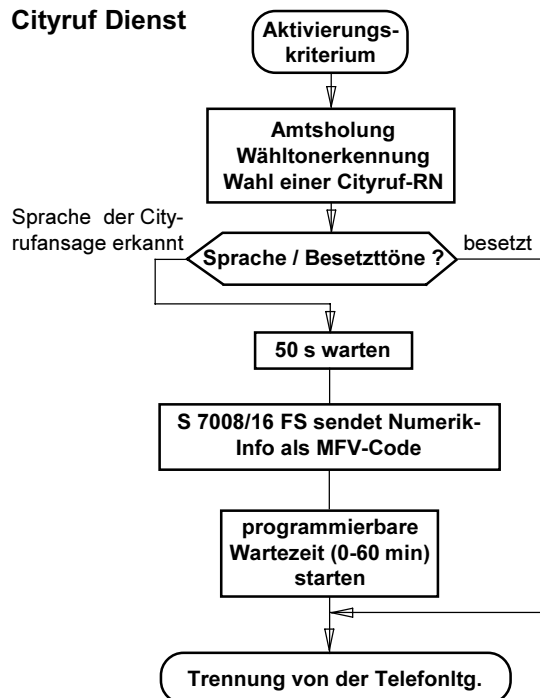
Cityruf Dienst

Aktivierungskriterium

Amtsholung
Wähltonerkennung
Wahl einer Cityruf-RN

Sprache der Cityrufansage erkannt

Sprache / Besetzttöne ?

besetzt

50 s warten

S 7008/16 FS sendet Numerik-Info als MFV-Code

programmierbare Wartezeit (0-60 min) starten

Trennung von der Telefonltg.